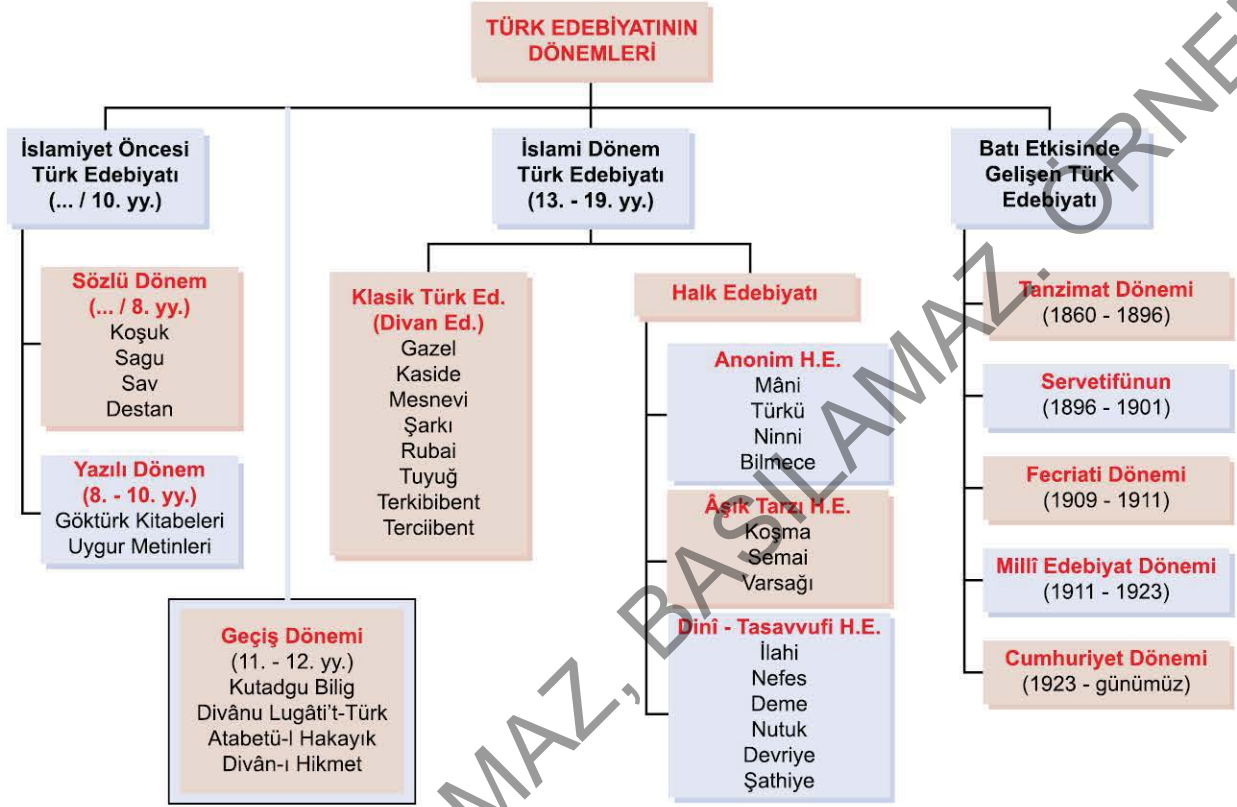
TÜRK EDEBİYATININ DÖNEMLERİ

İslamiyet Öncesi Türk Edebiyatı (... / 10. yy.)

Sözlü Dönem (... / 8. yy.)
Koşuk
Sagu
Sav
Destan

Yazılı Dönem (8. - 10. yy.)
Göktürk Kitabeleri
Uygur Metinleri

Geçiş Dönemi (11. - 12. yy.)
Kutadgu Bilig
Divânu Lugâti't-Türk
Atabetü-l Hakayık
Divân-ı Hikmet

İslami Dönem Türk Edebiyatı (13. - 19. yy.)

Klasik Türk Ed. (Divan Ed.)
Gazel
Kaside
Mesnevi
Şarkı
Rubai
Tuyuğ
Terkibibent
Terciibent

Halk Edebiyatı

Anonim H.E.
Mâni
Türkü
Ninni
Bilmece

Âşık Tarzı H.E.
Koşma
Semai
Varsağı

Dinî - Tasavvufi H.E.
İlahi
Nefes
Deme
Nutuk
Devriye
Şathiye

Batı Etkisinde Gelişen Türk Edebiyatı

Tanzimat Dönemi (1860 - 1896)

Servetifünun (1896 - 1901)

Fecriati Dönemi (1909 - 1911)

Millî Edebiyat Dönemi (1911 - 1923)

Cumhuriyet Dönemi (1923 - günümüz)

BASILAMAZ, BASILAMAZ, ÖRNEK